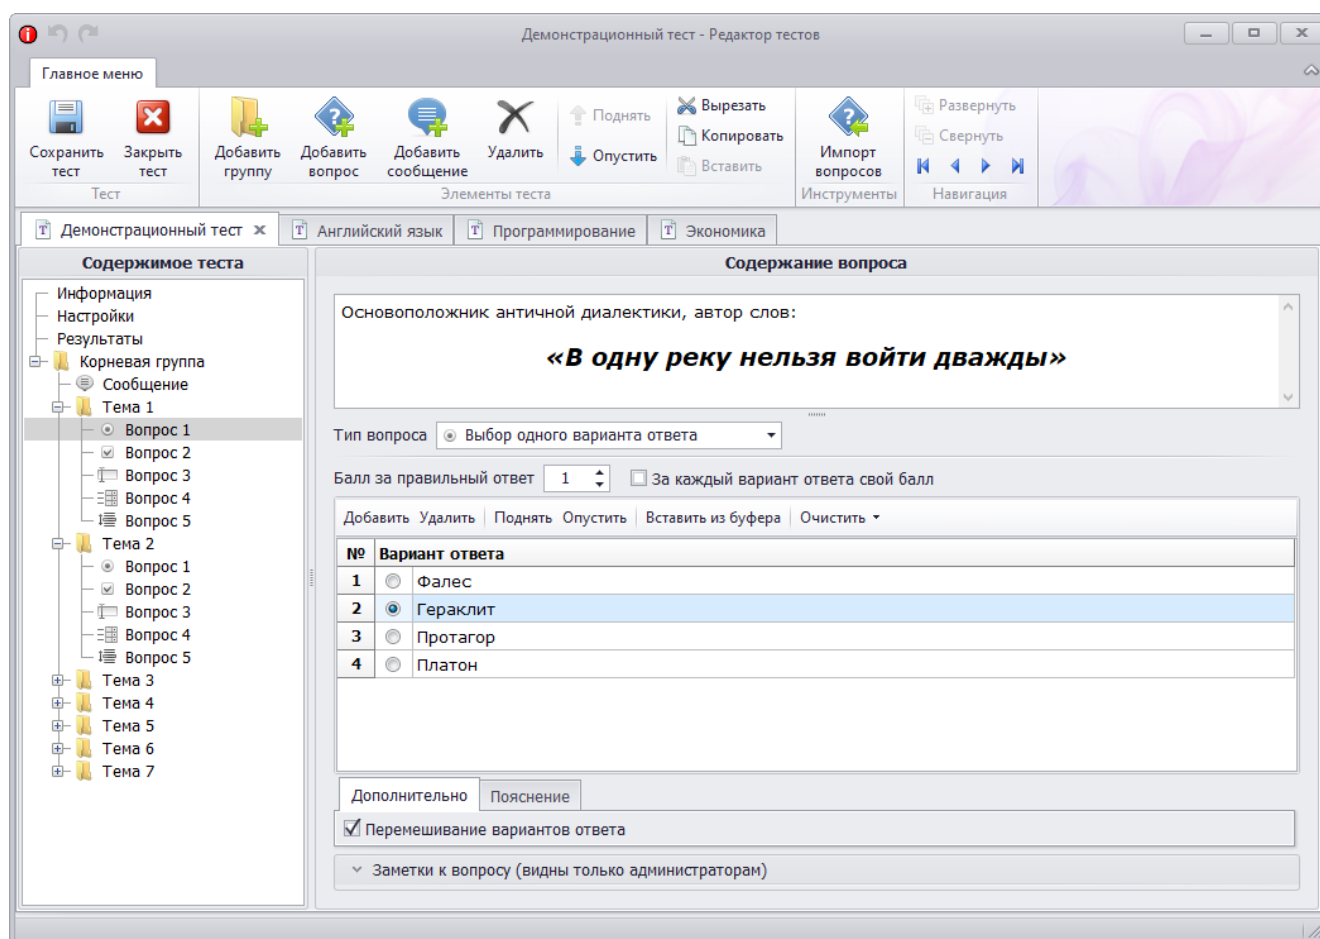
Демонстрационный тест - Редактор тестов

Главное меню

Сохранить тест
Закрыть тест
Тест

Добавить группу
Добавить вопрос
Добавить сообщение
Удалить
Поднять
Опустить
Вырезать
Копировать
Вставить
Элементы теста

Импорт вопросов
Инструменты

Развернуть
Свернуть
Навигация

Демонстрационный тест ✕
Английский язык
Программирование
Экономика

Содержимое теста

Информация
Настройки
Результаты
Корневая группа
Сообщение
Тема 1
Вопрос 1
Вопрос 2
Вопрос 3
Вопрос 4
Вопрос 5
Тема 2
Вопрос 1
Вопрос 2
Вопрос 3
Вопрос 4
Вопрос 5
Тема 3
Тема 4
Тема 5
Тема 6
Тема 7

Содержание вопроса

Основоположник античной диалектики, автор слов:

**«В одну реку нельзя войти дважды»**

Тип вопроса Выбор одного варианта ответа

Балл за правильный ответ 1
За каждый вариант ответа свой балл

Добавить Удалить Поднять Опустить Вставить из буфера Очистить

| № | Вариант ответа |
|---|---|
| 1 | Фалес |
| 2 | Гераклит |
| 3 | Протагор |
| 4 | Платон |

Дополнительно
Пояснение

Перемешивание вариантов ответа

Заметки к вопросу (видны только администраторам)